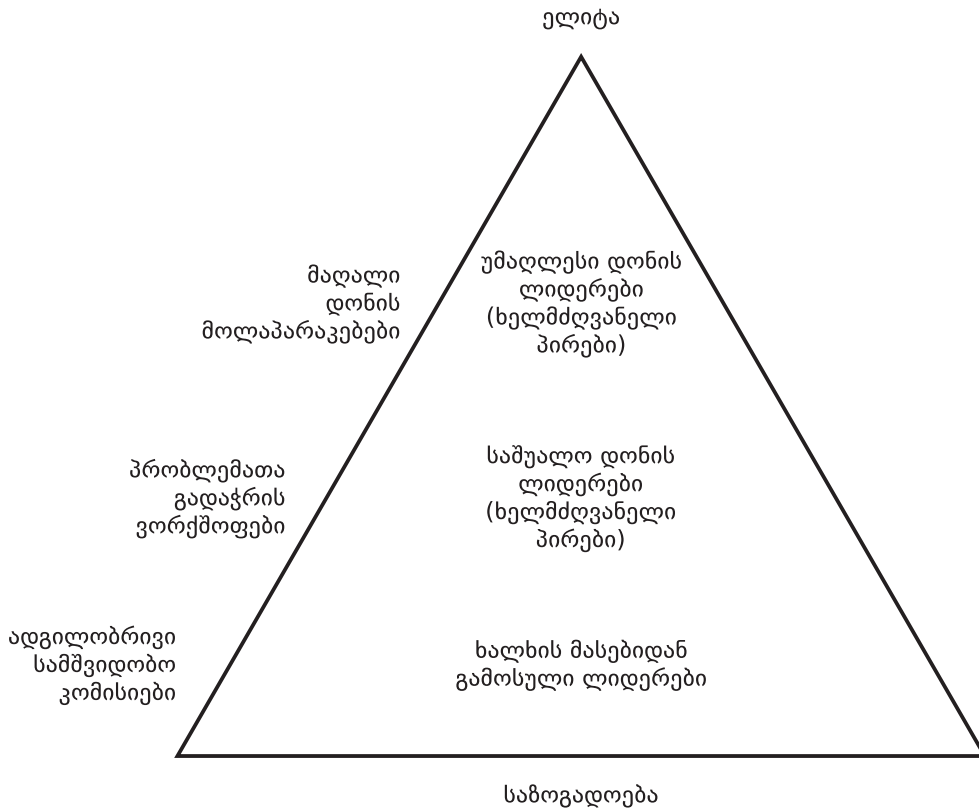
ელიტა

მაღალი დონის მოლაპარაკებები

უმაღლესი დონის ლიდერები (ხელმძღვანელი პირები)

პრობლემათა გადაჭრის ვორქშოფები

საშუალო დონის ლიდერები (ხელმძღვანელი პირები)

ადგილობრივი სამშვიდობო კომისიები

ხალხის მასებიდან გამოსული ლიდერები

საზოგადოება